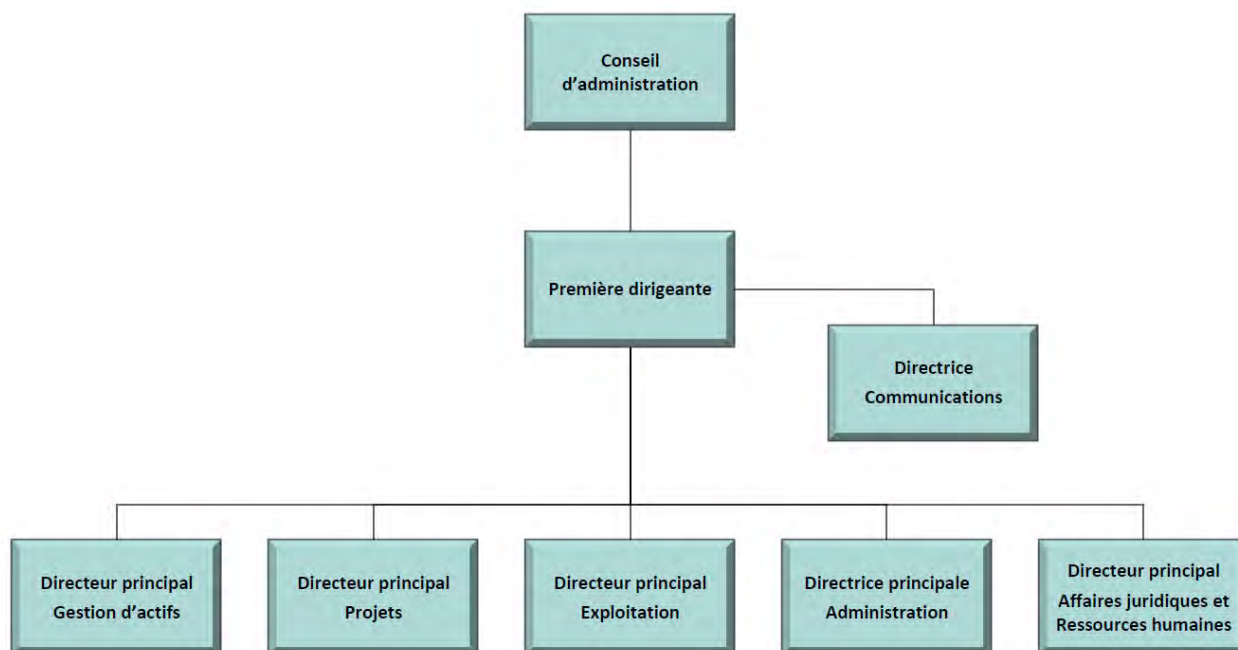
Conseil d'administration

Première dirigeante

Directrice Communications

Directeur principal Gestion d'actifs

Directeur principal Projets

Directeur principal Exploitation

Directrice principale Administration

Directeur principal Affaires juridiques et Ressources humaines